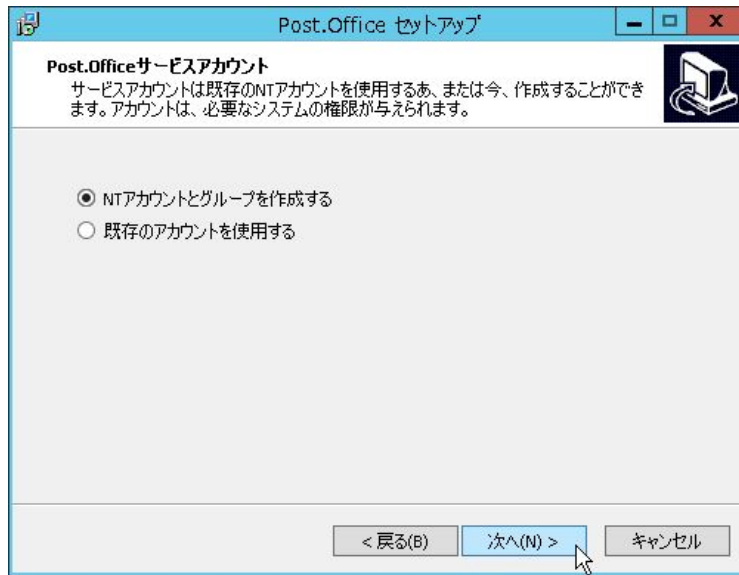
Post.Office セットアップ

Post.Officeサービスアカウント
サービスアカウントは既存のNTアカウントを使用するあ、または今、作成することができます。アカウントは、必要なシステムの権限が与えられます。

NTアカウントとグループを作成する
既存のアカウントを使用する

< 戻る(B)
次へ(N) >
キャンセル